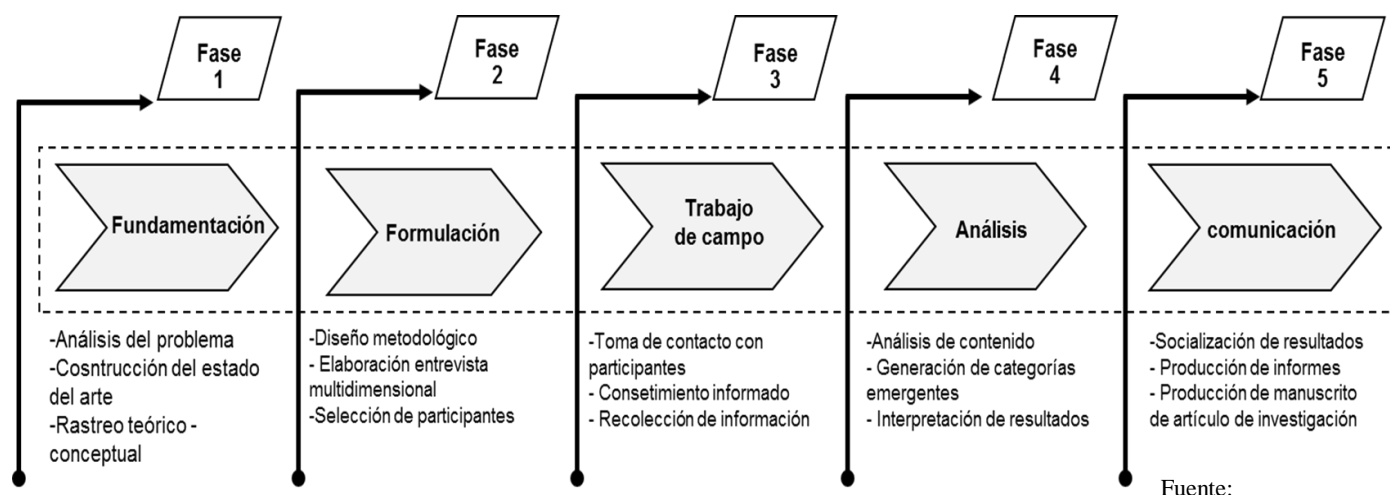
Fase 1

Fundamentación

-Análisis del problema
-Cosntrucción del estado del arte
-Rastreo teórico - conceptual

Fase 2

Formulación

-Diseño metodológico
- Elaboración entrevista multidimensional
-Selección de participantes

Fase 3

Trabajo de campo

-Toma de contacto con participantes
- Consetimiento informado
- Recolección de información

Fase 4

Análisis

-Análisis de contenido
- Generación de categorías emergentes
- Interpretación de resultados

Fase 5

comunicación

-Socialización de resultados
- Producción de informes
- Producción de manuscrito de artículo de investigación

Fuente: